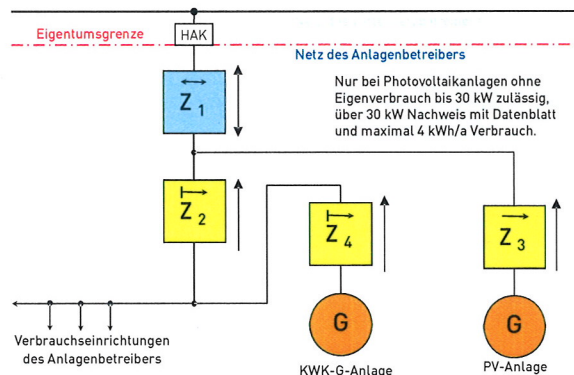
Eigentumsgrenze

HAK

Netz des Anlagenbetreibers

$Z_1$

Nur bei Photovoltaikanlagen ohne Eigenverbrauch bis 30 kW zulässig, über 30 kW Nachweis mit Datenblatt und maximal 4 kWh/a Verbrauch.

$Z_2$

$Z_4$

$Z_3$

G

G

Verbrauchseinrichtungen des Anlagenbetreibers

KWK-G-Anlage

PV-Anlage